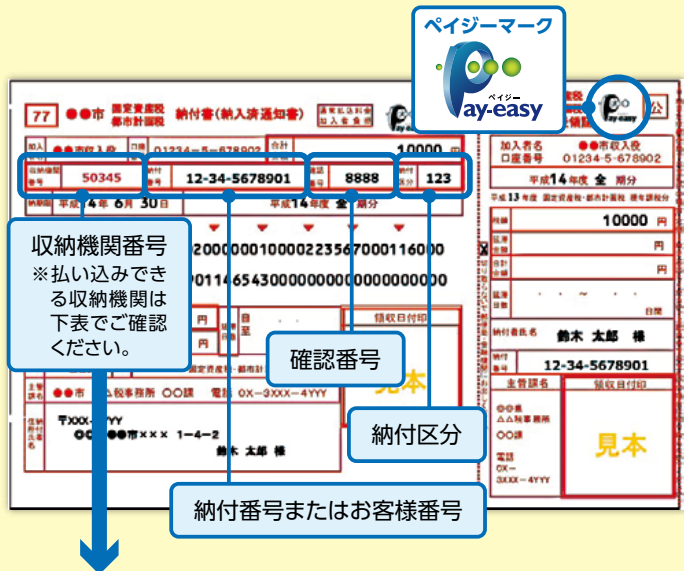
ペイジーマーク
ペイジー
Pay-easy

77 ●●市 固定資産税 都市計画税 納付書(納入済通知書)

加入 ●●市収入役 口座 01234-5-678902 合計 10000

収納機関番号 50345 納付番号 12-34-5678901 確認番号 8888 納付区分 123

納期限 平成14年6月30日 平成14年度 全 期分

20000001000022356700011600
0011465430000000000000000

円

●●市 △△税事務所 ○○課 電話 0X-3XXX-4YYY

〒XXX-YYYY
○○●●市××× 1-4-2
鈴木 太郎 様

領収日付印
見本

加入者名 ●●市収入役
口座番号 01234-5-678902
平成14年度 全 期分
平成13年度 固定資産税・都市計画税 納付書
10000 円
円
円
納付者氏名 鈴木 太郎 様
納付番号 12-34-5678901
主管課名 ○○県 △△税事務所 ○○課
電話 0X-3XXX-4YYY
領収日付印
見本

公

収納機関番号
※払い込みできる収納機関は下表でご確認ください。

確認番号

納付区分

納付番号またはお客様番号